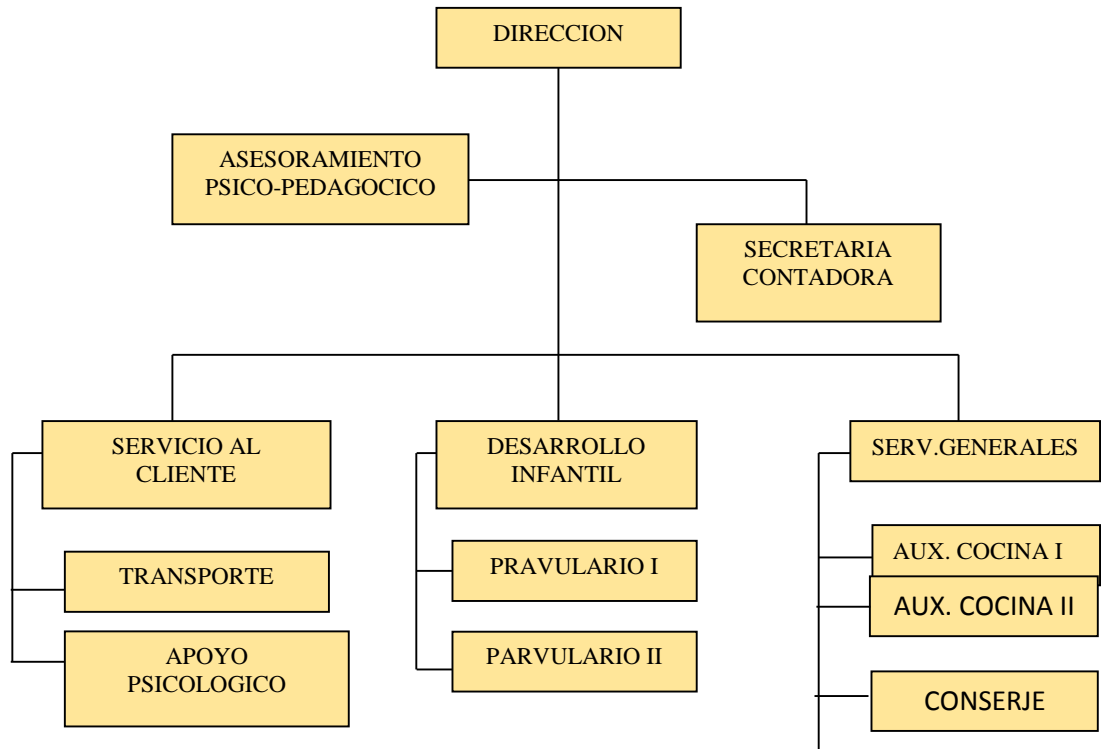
DIRECCION

ASESORAMIENTO PSICO-PEDAGOCICO

SECRETARIA CONTADORA

SERVICIO AL CLIENTE

TRANSPORTE

APOYO PSICOLOGICO

DESARROLLO INFANTIL

PRAVULARIO I

PARVULARIO II

SERV.GENERALES

AUX. COCINA I

AUX. COCINA II

CONSERJE